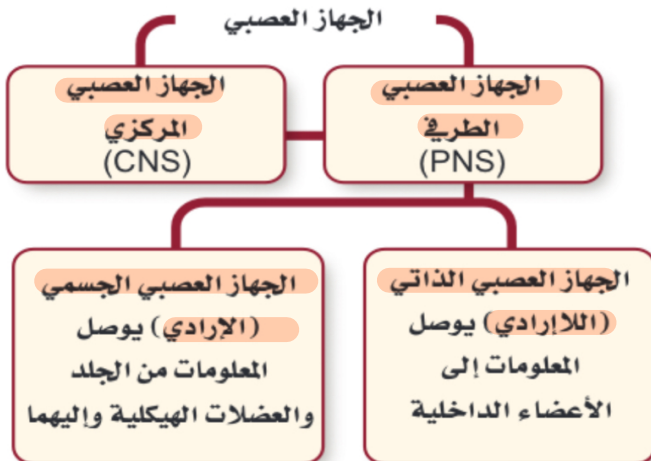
الجهاز العصبي

الجهاز العصبي الطرفي (PNS)

الجهاز العصبي المركزي (CNS)

الجهاز العصبي الذاتي (اللاإرادي) يوصل المعلومات إلى الأعضاء الداخلية

الجهاز العصبي الجسمي (الإرادي) يوصل المعلومات من الجلد والعضلات الهيكلية وإليهما